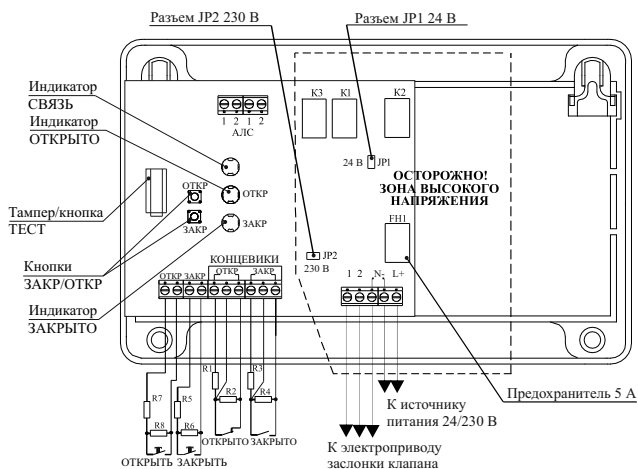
Разъем JP2 230 В

Разъем JP1 24 В

Индикатор СВЯЗЬ

Индикатор ОТКРЫТО

1 2 1 2
АЛС

K3 K1 K2

24 В JP1

ОСТОРОЖНО!
ЗОНА ВЫСОКОГО НАПРЯЖЕНИЯ

ОТКР

ОТКР

Тампер/кнопка ТЕСТ

ЗАКР

ЗАКР

FH1

Кнопки ЗАКР/ОТКР

JP2
230 В

КОНЦЕВИКИ

1 2 N- L+

Индикатор ЗАКРЫТО

ОТКР ЗАКР ОТКР ЗАКР

R1 R3

R2 R4

R7 R5

R8 R6

ОТКРЫТО ЗАКРЫТО

ОТКРЫТЬ ЗАКРЫТЬ

Предохранитель 5 А

К источнику питания 24/230 В

К электроприводу заслонки клапана